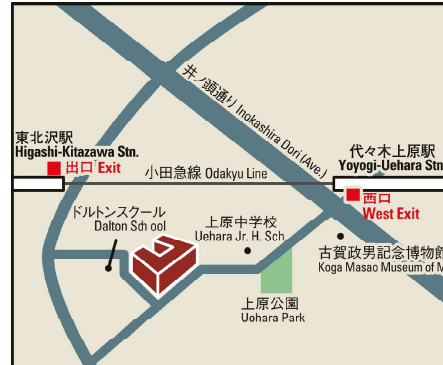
井ノ頭通り Inokashira Dori (Ave.)

東北沢駅
Higashi-Kitazawa Stn.
出口 Exit

代々木上原駅
Yoyogi-Uehara Stn

小田急線 Odakyu Line

西口
West Exit

ドルトンスクール
Dalton School

上原中学校
Uehara Jr. H. Sch.

古賀政男記念博物館
Koga Masao Museum of M

上原公園
Uehara Park